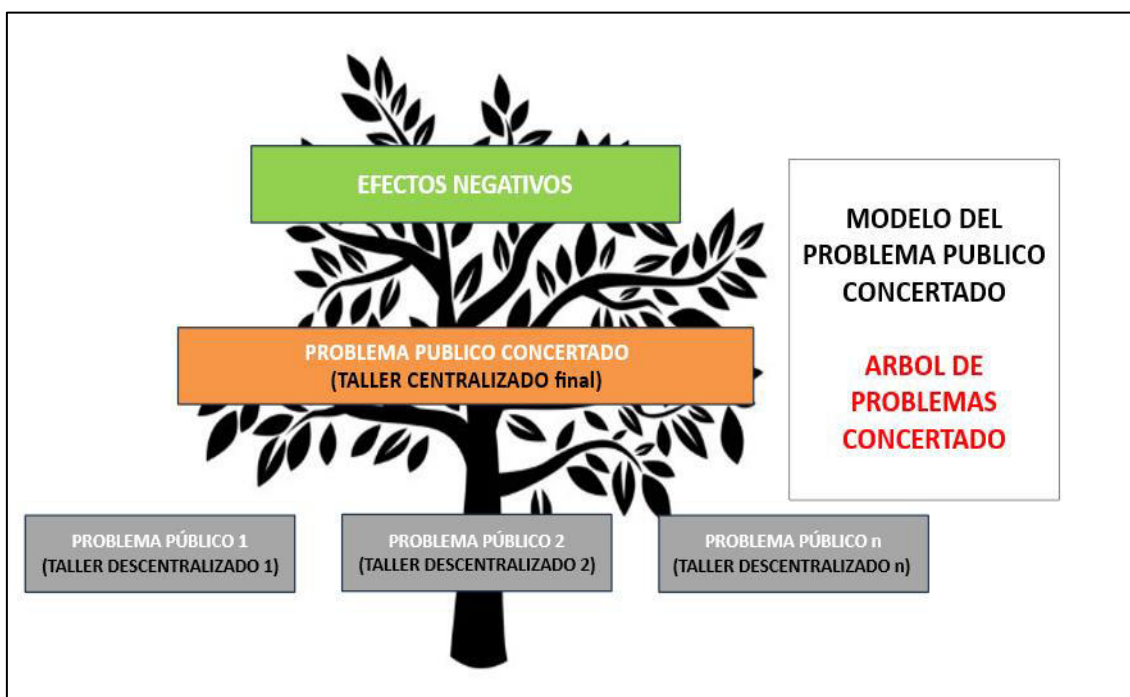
EFECTOS NEGATIVOS

MODELO DEL PROBLEMA PUBLICO CONCERTADO

ARBOL DE PROBLEMAS CONCERTADO

PROBLEMA PUBLICO CONCERTADO
(TALLER CENTRALIZADO final)

PROBLEMA PÚBLICO 1
(TALLER DESCENTRALIZADO 1)

PROBLEMA PÚBLICO 2
(TALLER DESCENTRALIZADO 2)

PROBLEMA PÚBLICO n
(TALLER DESCENTRALIZADO n)